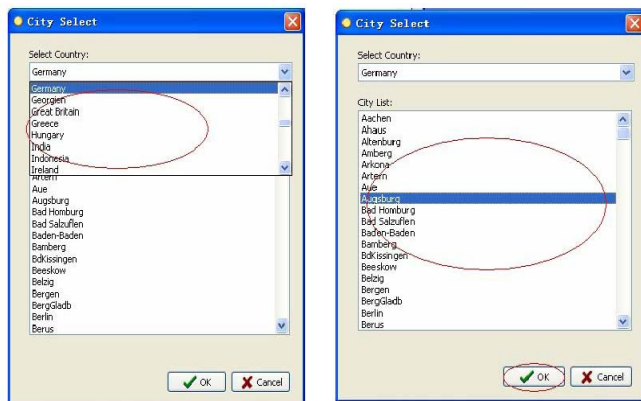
City Select

Select Country:

Germany

Germany
Georgien
Great Britain
Greece
Hungary
India
Indonesia
Ireland

Artern
Aue
Augsburg
Bad Homburg
Bad Salzuflen
Baden-Baden
Bamberg
BdKissingen
Beeskow
Belzig
Bergen
BergGladb
Berlin
Berus

OK
Cancel

City Select

Select Country:

Germany

City List:

Aachen
Ahaus
Altenburg
Amberg
Arkona
Artern
Aue
Augsburg
Bad Homburg
Bad Salzuflen
Baden-Baden
Bamberg
BdKissingen
Beeskow
Belzig
Bergen
BergGladb
Berlin
Berus

OK
Cancel